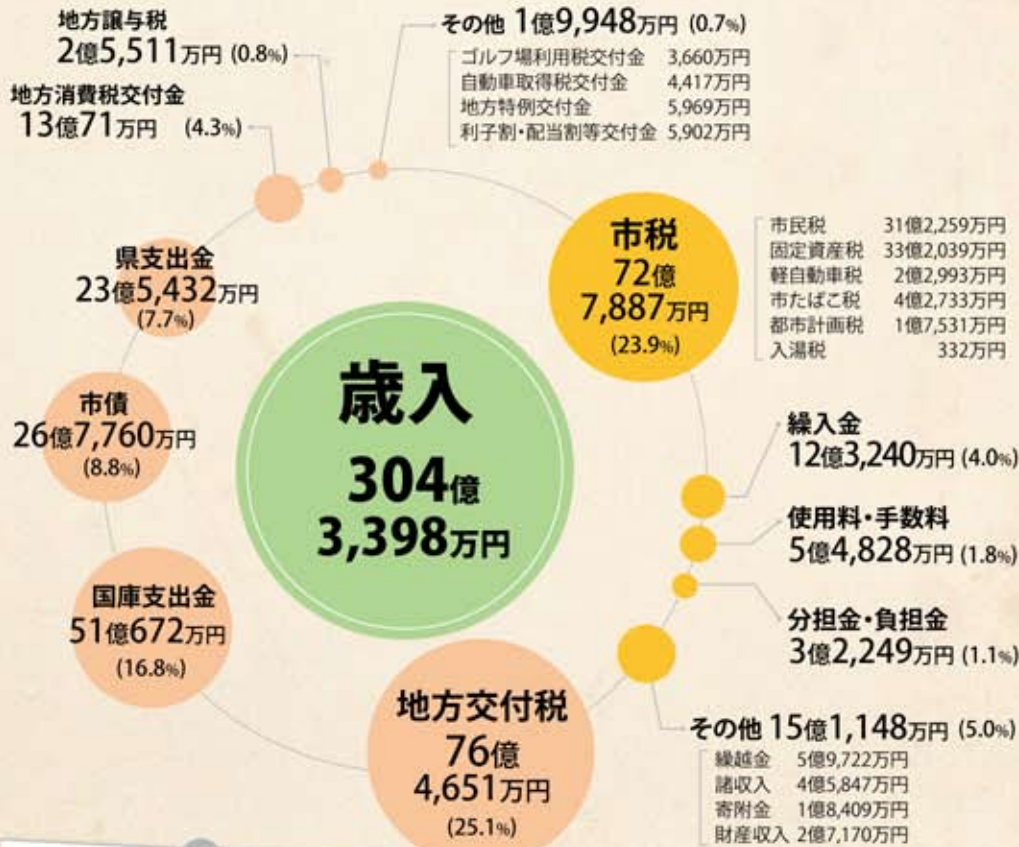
地方譲与税
2億5,511万円 (0.8%)

地方消費税交付金
13億71万円 (4.3%)

その他 1億9,948万円 (0.7%)

| | |
|---|---|
| ゴルフ場利用税交付金 | 3,660万円 |
| 自動車取得税交付金 | 4,417万円 |
| 地方特例交付金 | 5,969万円 |
| 利子割・配当割等交付金 | 5,902万円 |

市税
72億
7,887万円
(23.9%)

| | |
|---|---|
| 市民税 | 31億2,259万円 |
| 固定資産税 | 33億2,039万円 |
| 軽自動車税 | 2億2,993万円 |
| 市たばこ税 | 4億2,733万円 |
| 都市計画税 | 1億7,531万円 |
| 入湯税 | 332万円 |

県支出金
23億5,432万円
(7.7%)

市債
26億7,760万円
(8.8%)

歳入
304億
3,398万円

繰入金
12億3,240万円 (4.0%)

使用料・手数料
5億4,828万円 (1.8%)

分担金・負担金
3億2,249万円 (1.1%)

国庫支出金
51億672万円
(16.8%)

地方交付税
76億
4,651万円
(25.1%)

その他 15億1,148万円 (5.0%)

| | |
|---|---|
| 繰越金 | 5億9,722万円 |
| 諸収入 | 4億5,847万円 |
| 寄附金 | 1億8,409万円 |
| 財産収入 | 2億7,170万円 |